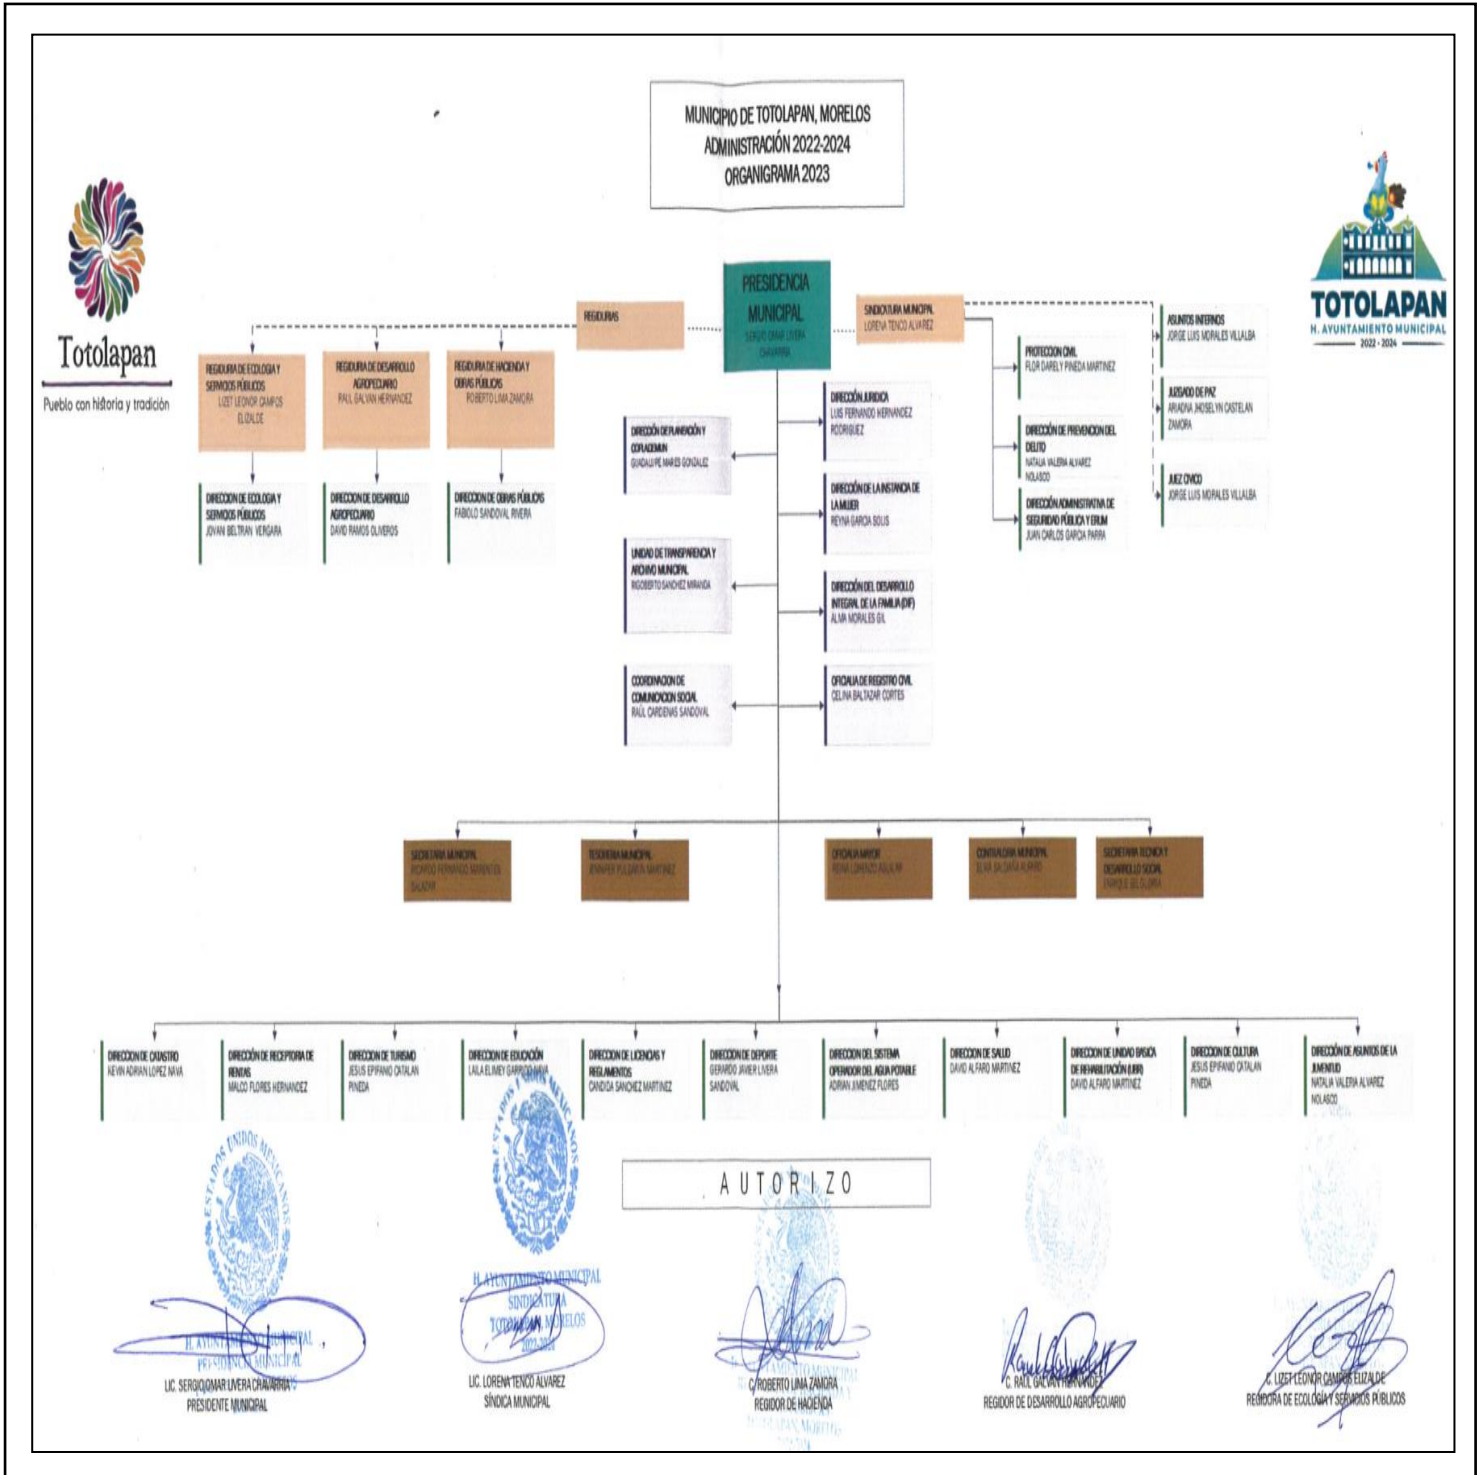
MUNICIPIO DE TOTOLAPAN, MORELOS
ADMINISTRACIÓN 2022-2024
ORGANIGRAMA 2023

Totolapan
Pueblo con historia y tradición

TOTOLAPAN
H. AYUNTAMIENTO MUNICIPAL
2022 - 2024

PRESIDENCIA MUNICIPAL
SERGIO OMAR LIVERA CHAVARRIA

REGIDURIAS

SINDICATURA MUNICIPAL
LORENA TENCO ALVAREZ

REGIDURIA DE ECOLOGIA Y SERVICIOS PÚBLICOS
LIZET LEONOR CAMPOS ELIZALDE

REGIDURIA DE DESARROLLO AGROPECUARIO
RAUL GALVAN HERNANDEZ

REGIDURIA DE HACIENDA Y OBRAS PÚBLICAS
ROBERTO LIMA ZAMORA

DIRECCION DE ECOLOGIA Y SERVICIOS PÚBLICOS
JOVAN BELTRAN VERGARA

DIRECCION DE DESARROLLO AGROPECUARIO
DAVID RAMOS OLIVEROS

DIRECCION DE OBRAS PÚBLICAS
FABIOLO SANDOVAL RIVERA

ASUNTOS INTERNOS
JORGE LUIS MORALES VILLALBA

PROTECCION CIVIL
FLOR DARELY PINEDA MARTINEZ

JUZGADO DE PAZ
ARIADNA JHOSELYN CASTELAN ZAMORA

DIRECCIÓN DE PREVENCION DEL DELITO
NATALIA VALERIA ALVAREZ NOLASCO

JUEZ CIVICO
JORGE LUIS MORALES VILLALBA

DIRECCIÓN ADMINISTRATIVA DE SEGURIDAD PÚBLICA Y ERUM
JUAN CARLOS GARCIA PARRA

DIRECCIÓN JURIDICA
LUIS FERNANDO HERNANDEZ RODRIGUEZ

DIRECCIÓN DE PLANEACIÓN Y COPLADEMUN
GUADALUPE MARES GONZALEZ

DIRECCIÓN DE LA INSTANCIA DE LA MUJER
REYNA GARCIA SOLIS

UNIDAD DE TRANSPARENCIA Y ARCHIVO MUNICIPAL
RIGOBERTO SANCHEZ MIRANDA

DIRECCIÓN DEL DESARROLLO INTEGRAL DE LA FAMILIA (DIF)
ALMA MORALES GIL

COORDINACION DE COMUNICACION SOCIAL
RAUL CARDENAS SANDOVAL

OFICIALIA DE REGISTRO CIVIL
CELINA BALTAZAR CORTES

SECRETARIA MUNICIPAL
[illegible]

TESORERIA MUNICIPAL
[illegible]

OFICIALIA MAYOR
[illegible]

CONTRALORIA MUNICIPAL
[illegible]

SECRETARIA TECNICA Y DESARROLLO SOCIAL
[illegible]

DIRECCION DE CATASTRO
KEVIN ADRIAN LOPEZ NAVA

DIRECCION DE RECEPTORIA DE RENTAS
MALCO FLORES HERNANDEZ

DIRECCION DE TURISMO
JESUS EPIFANIO CATALAN PINEDA

DIRECCION DE EDUCACIÓN
LAILA ELIMEY GARRIDO NAVA

DIRECCION DE LICENCIAS Y REGLAMENTOS
CANDIDA SANCHEZ MARTINEZ

DIRECCION DE DEPORTE
GERARDO JAVIER LIVERA SANDOVAL

DIRECCION DEL SISTEMA OPERADOR DEL AGUA POTABLE
ADRIAN JIMENEZ FLORES

DIRECCION DE SALUD
DAVID ALFARO MARTINEZ

DIRECCION DE UNIDAD BASICA DE REHABILITACIÓN (UBR)
DAVID ALFARO MARTINEZ

DIRECCION DE CULTURA
JESUS EPIFANIO CATALAN PINEDA

DIRECCIÓN DE ASUNTOS DE LA JUVENTUD
NATALIA VALERIA ALVAREZ NOLASCO

AUTORIZO

ESTADOS UNIDOS MEXICANOS
H. AYUNTAMIENTO MUNICIPAL
PRESIDENCIA MUNICIPAL
LIC. SERGIO OMAR LIVERA CHAVARRIA
PRESIDENTE MUNICIPAL

ESTADOS UNIDOS MEXICANOS
H. AYUNTAMIENTO MUNICIPAL
SINDICATURA
TOTOLAPAN, MORELOS
2022-2024
LIC. LORENA TENCO ALVAREZ
SÍNDICA MUNICIPAL

C. ROBERTO LIMA ZAMORA
REGIDOR DE HACIENDA

C. RAUL GALVAN HERNANDEZ
REGIDOR DE DESARROLLO AGROPECUARIO

C. LIZET LEONOR CAMPOS ELIZALDE
REGIDORA DE ECOLOGÍA Y SERVICIOS PÚBLICOS